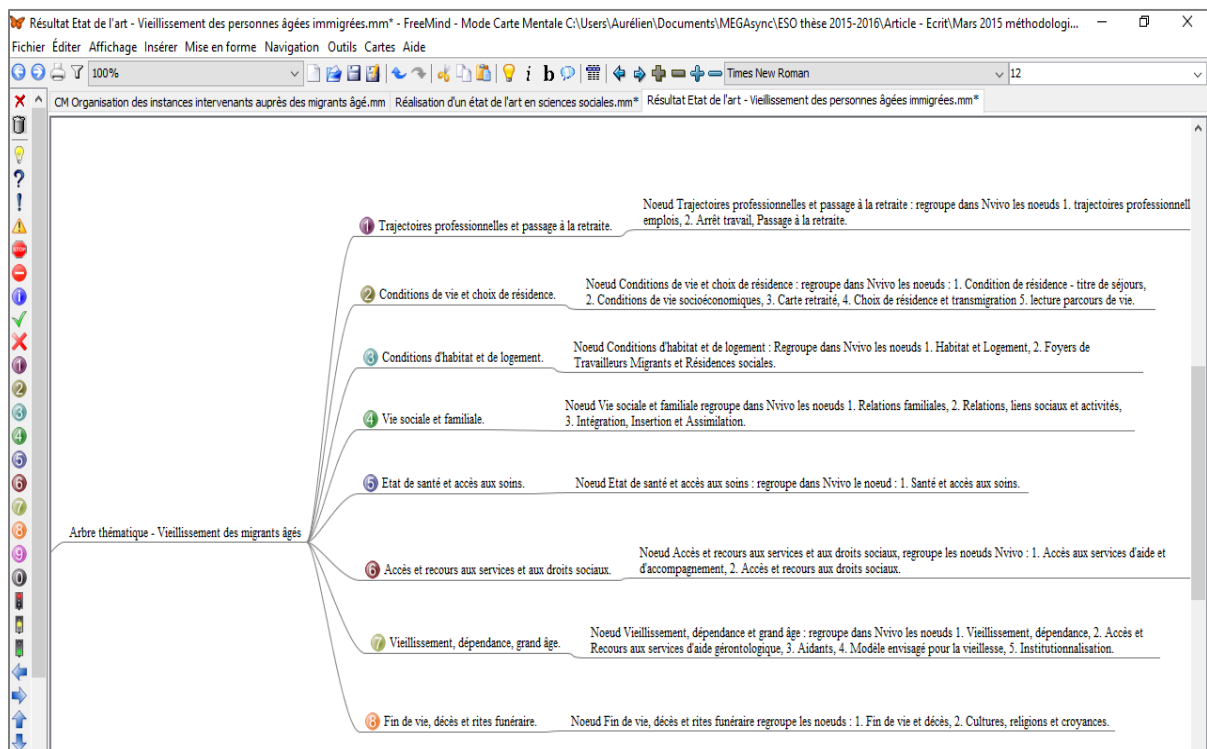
Résultat Etat de l'art - Vieillissement des personnes âgées immigrées.mm* - FreeMind - Mode Carte Mentale C:\Users\Aurélien\Documents\MEGAsync\ESO thèse 2015-2016\Article - Ecrit\Mars 2015 méthodologi...

Fichier Éditer Affichage Insérer Mise en forme Navigation Outils Cartes Aide

100%

i b

Times New Roman

12

CM Organisation des instances intervenants auprès des migrants âgé.mm Réalisation d'un état de l'art en sciences sociales.mm* Résultat Etat de l'art - Vieillissement des personnes âgées immigrées.mm*

Arbre thématique - Vieillissement des migrants âgés

1 Trajectoires professionnelles et passage à la retraite.

Noeud Trajectoires professionnelles et passage à la retraite : regroupe dans Nvivo les noeuds 1. trajectoires professionnell emplois, 2. Arrêt travail, Passage à la retraite.

2 Conditions de vie et choix de résidence.

Noeud Conditions de vie et choix de résidence : regroupe dans Nvivo les noeuds : 1. Condition de résidence - titre de séjours, 2. Conditions de vie socioéconomiques, 3. Carte retraité, 4. Choix de résidence et transmigration 5. lecture parcours de vie.

3 Conditions d'habitat et de logement.

Noeud Conditions d'habitat et de logement : Regroupe dans Nvivo les noeuds 1. Habitat et Logement, 2. Foyers de Travailleurs Migrants et Résidences sociales.

4 Vie sociale et familiale.

Noeud Vie sociale et familiale regroupe dans Nvivo les noeuds 1. Relations familiales, 2. Relations, liens sociaux et activités, 3. Intégration, Insertion et Assimilation.

5 Etat de santé et accès aux soins.

Noeud Etat de santé et accès aux soins : regroupe dans Nvivo le noeud : 1. Santé et accès aux soins.

6 Accès et recours aux services et aux droits sociaux.

Noeud Accès et recours aux services et aux droits sociaux, regroupe les noeuds Nvivo : 1. Accès aux services d'aide et d'accompagnement, 2. Accès et recours aux droits sociaux.

7 Vieillissement, dépendance, grand âge.

Noeud Vieillissement, dépendance et grand âge : regroupe dans Nvivo les noeuds 1. Vieillissement, dépendance, 2. Accès et Recours aux services d'aide gérontologique, 3. Aidants, 4. Modèle envisagé pour la vieillesse, 5. Institutionnalisation.

8 Fin de vie, décès et rites funéraire.

Noeud Fin de vie, décès et rites funéraire regroupe les noeuds : 1. Fin de vie et décès, 2. Cultures, religions et croyances.